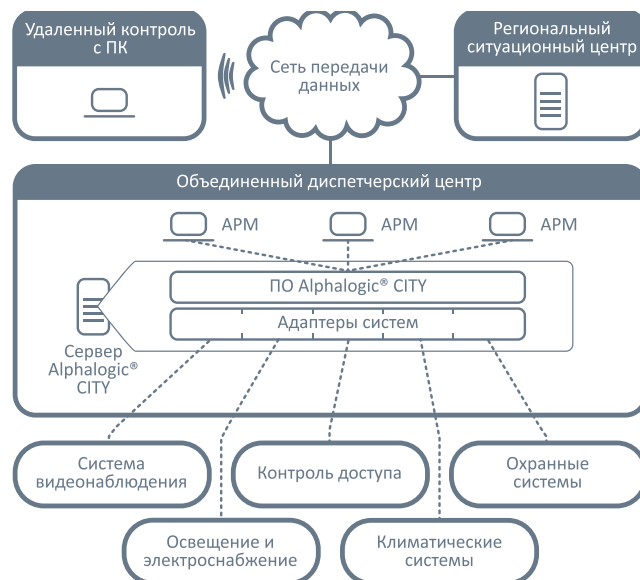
Удаленный контроль с ПК

Сеть передачи данных

Региональный ситуационный центр

Объединенный диспетчерский центр

АРМ

АРМ

АРМ

ПО Alphalogic® CITY

Адаптеры систем

Сервер Alphalogic® CITY

Система видеонаблюдения

Контроль доступа

Охранные системы

Освещение и электроснабжение

Климатические системы